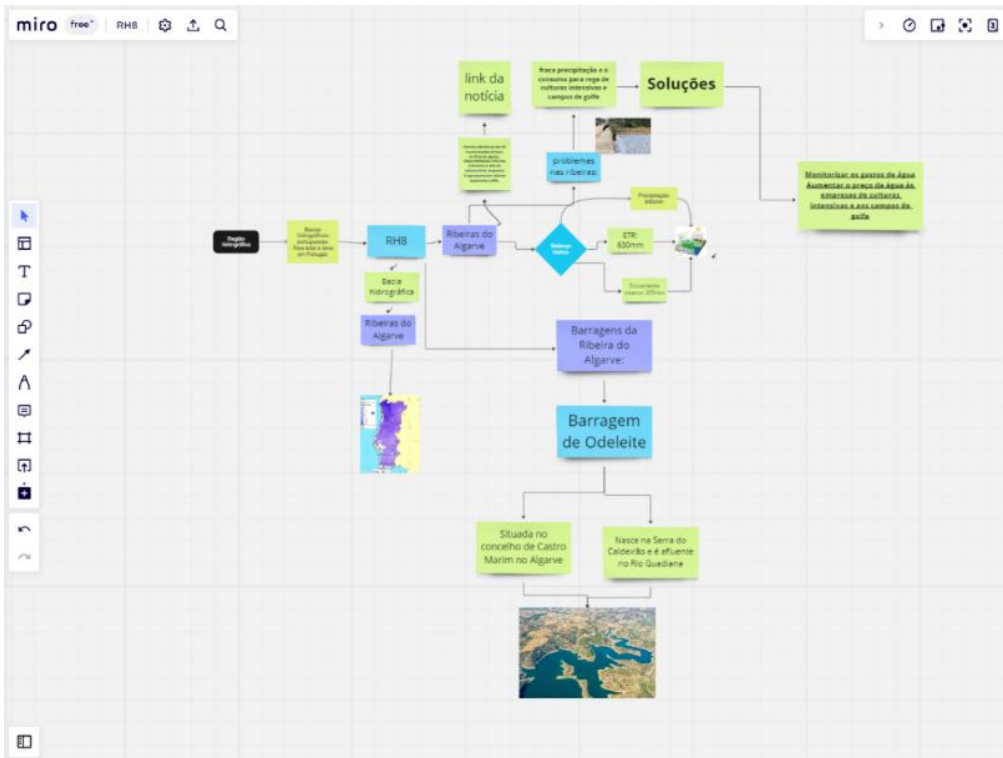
miro free RH8

Região hidrográfica

Bacias hidrográficas portuguesas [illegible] em Portugal

RH8

Ribeiras do Algarve

Bacia hidrográfica

Ribeiras do Algarve

link da notícia

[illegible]

fraca precipitação e o consumo para rega de culturas intensivas e campos de golfe

Soluções

problemas nas ribeiras:

Precipitação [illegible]

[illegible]

ETR: 630mm

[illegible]

Monitorizar os gastos de água
Aumentar o preço da água às empresas de culturas intensivas e aos campos de golfe

Barragens da Ribeira do Algarve:

Barragem de Odeleite

Situada no concelho de Castro Marim no Algarve

Nasce na Serra do Caldeirão e é afluente no Rio Guadiana